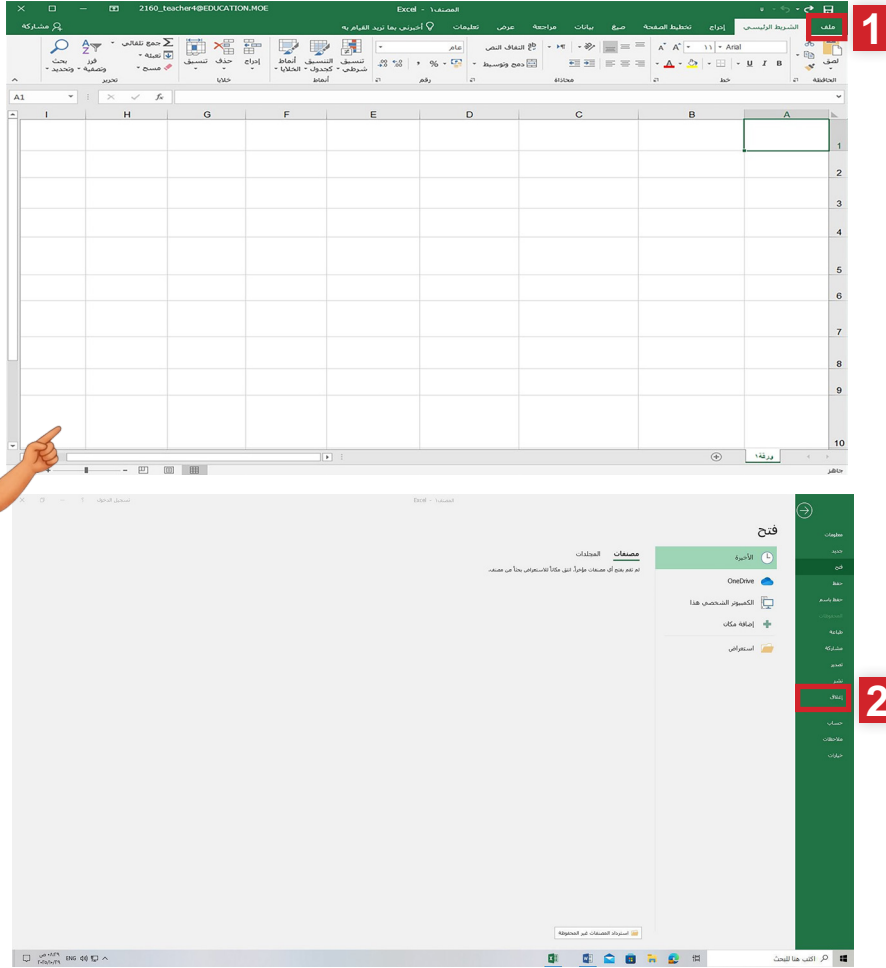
2160_teacher4@EDUCATION.MOE
Excel - المصنف١
مشاركة
ملف
الشريط الرئيسي
إدراج
تخطيط الصفحة
صيغ
بيانات
مراجعة
عرض
تعليمات
أخبرني بما تريد القيام به

لصق
الحافظة
Arial
١١
B I U
خط
التفاف النص
دمج وتوسيط
محاذاة
عام
%
رقم
تنسيق شرطي
التنسيق كجدول
أنماط الخلايا
أنماط
إدراج
حذف
تنسيق
خلايا
جمع تلقائي
تعبئة
مسح
فرز وتصفية
بحث وتحديد
تحرير

A1
fx

A
B
C
D
E
F
G
H
I

1
2
3
4
5
6
7
8
9
10

ورقة١
جاهز

1

Excel - المصنف١
تسجيل الدخول

معلومات
جديد
فتح
حفظ
حفظ باسم
المحفوظات
طباعة
مشاركة
تصدير
نشر
إغلاق
حساب
ملاحظات
خيارات

فتح
الأخيرة
OneDrive
الكمبيوتر الشخصي هذا
إضافة مكان
استعراض

مصنفات
المجلدات
لم تقم بفتح أي مصنفات مؤخراً. انتقل مكاناً للاستعراض بحثاً عن مصنف.

استرداد المصنفات غير المحفوظة

2

اكتب هنا للبحث
ENG